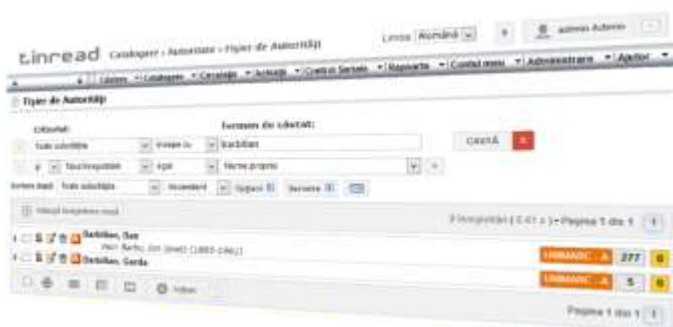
tinread Catalogare › Autoritate › Fişier de Autorităţi

Limba Română

admin Admin

Cititori Catalogare Circulaţie Achiziţii Control Seriale Rapoarte Control meniu Administrare Ajutor

Fişier de Autoritate

Criteriu(i):

Termenii de căutat:

Toate subcâmpurile

Începe cu

barbilian

CAUTĂ

Toate tipurile

Egal

Nume propriu

Sortare după: Toate subcâmpurile

Ascendent

Opţiuni

Reciproc

Vezi înregistrarea nouă

2 înregistrări (0.41 s) Pagina 1 din 1

Barbilian, Dan

Vezi: Barbu, Ion (nume) (1895-1961)

Barbilian, Gerda

UNIMARC A 277

UNIMARC A 5

Filtre

Pagina 1 din 1